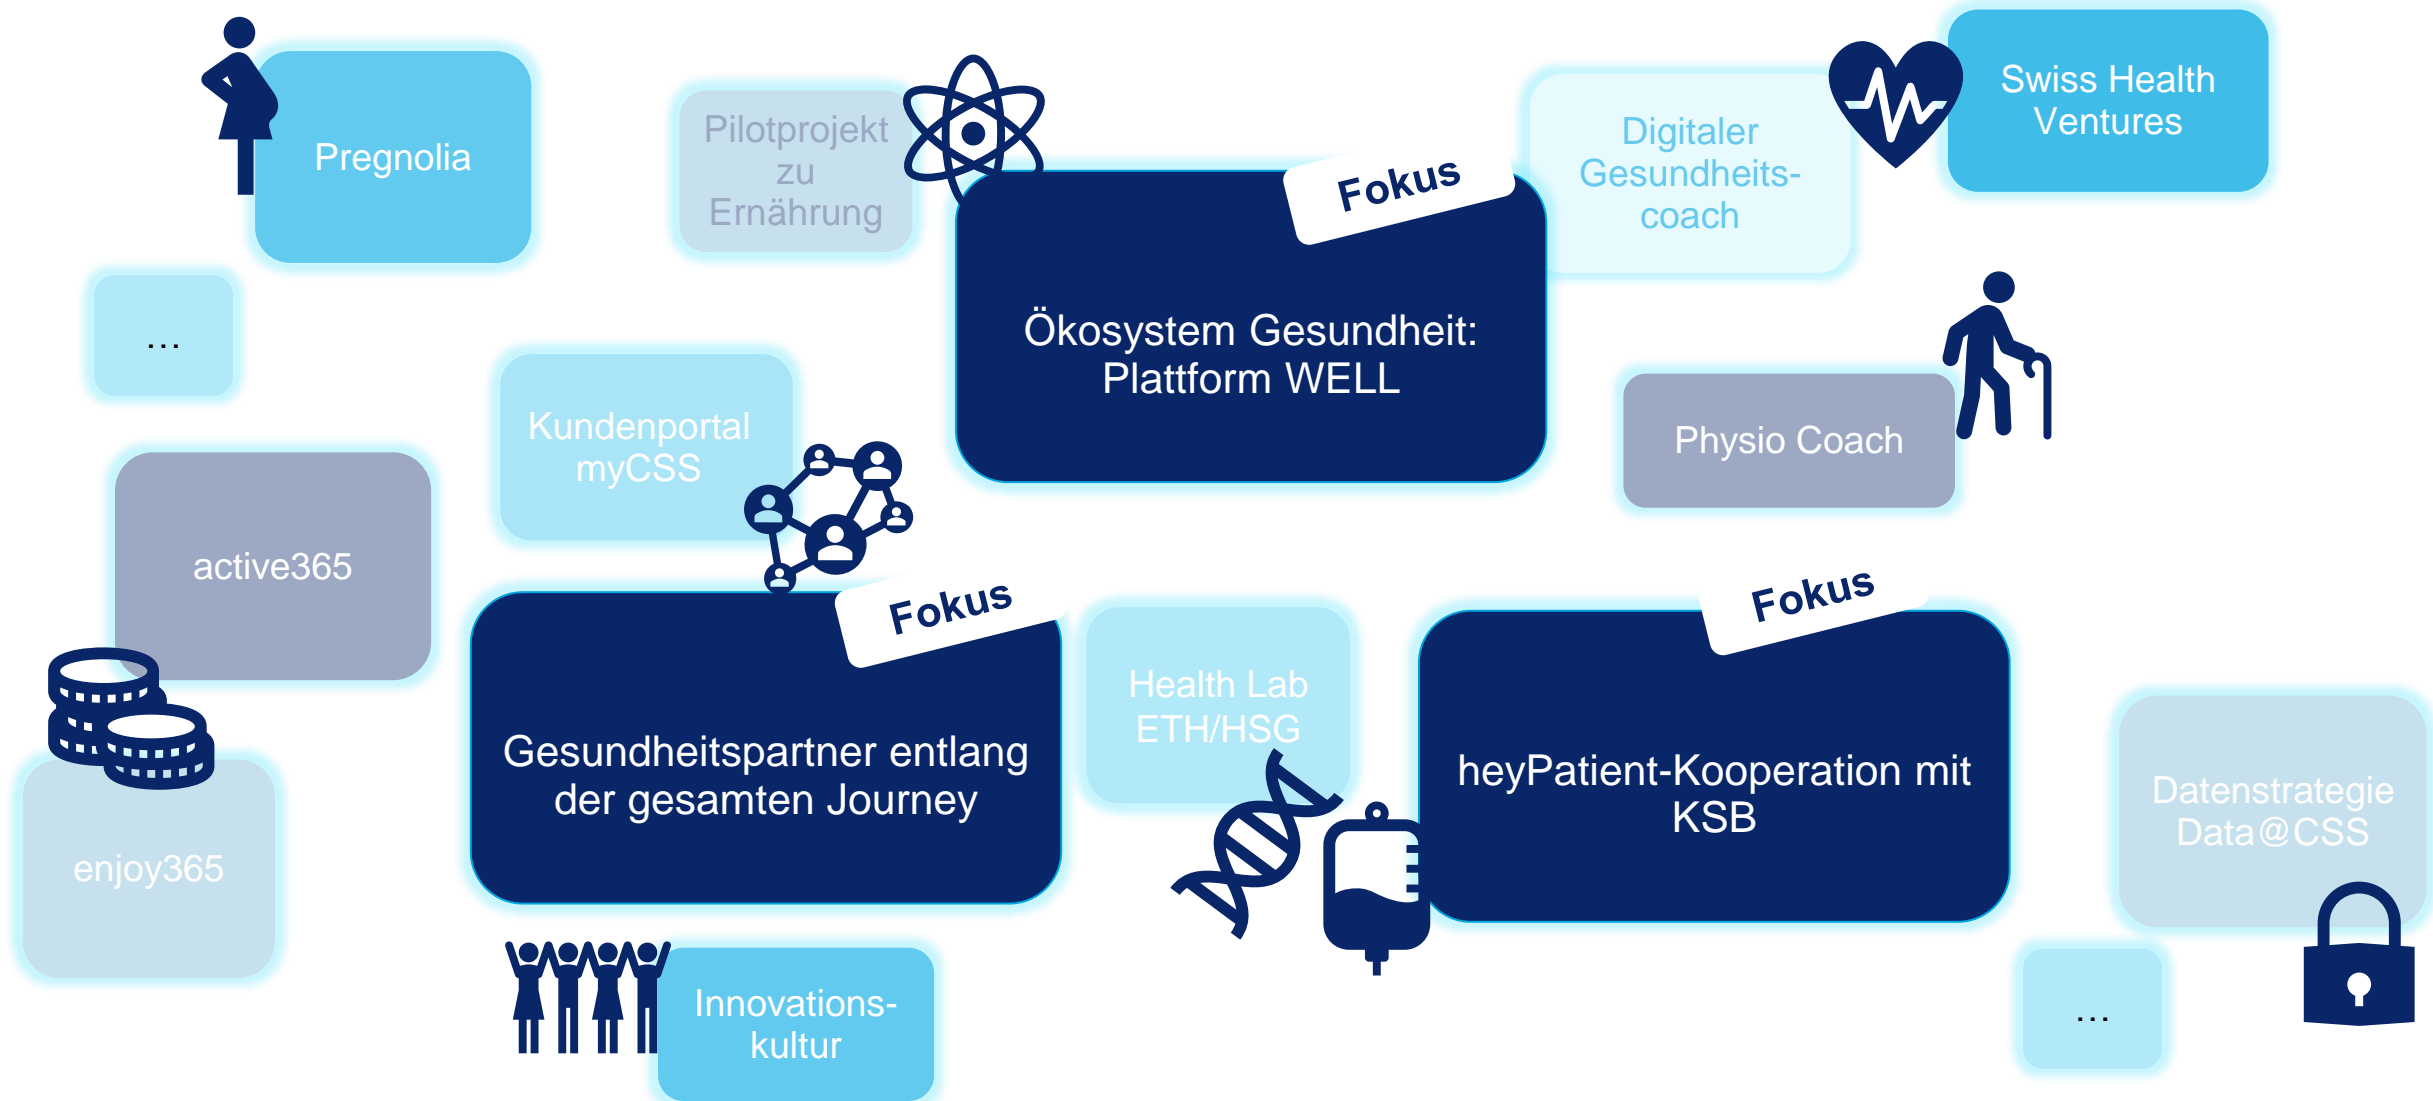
Pregnolia

Pilotprojekt zu Ernährung

Fokus

Ökosystem Gesundheit: Plattform WELL

Digitaler Gesundheits-coach

Swiss Health Ventures

...

Kundenportal myCSS

Physio Coach

active365

Fokus

Gesundheitspartner entlang der gesamten Journey

Health Lab ETH/HSG

Fokus

heyPatient-Kooperation mit KSB

enjoy365

Datenstrategie Data@CSS

Innovations-kultur

...